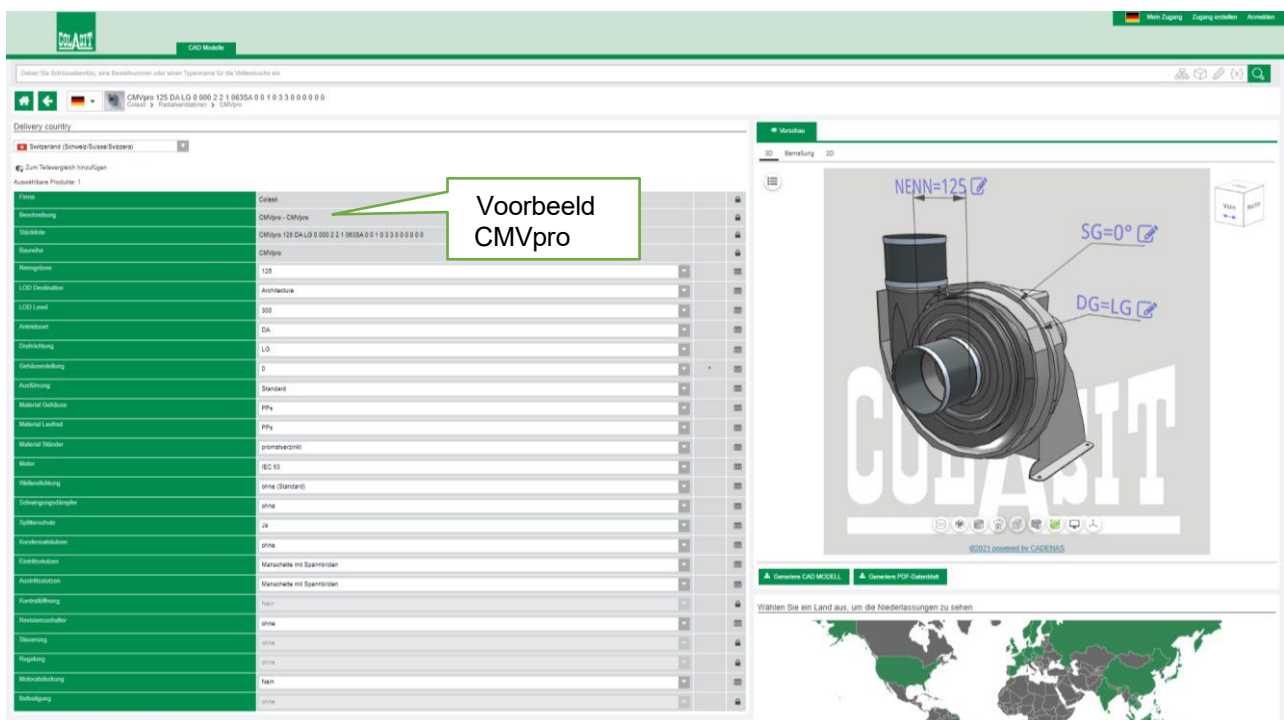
COLASIT

CAD Modelle

Mein Zugang Zugang erstellen Anmelden

Geben Sie Schlüsselwort(e), eine Bestellnummer oder einen Typenname für die Volltextsuche ein

CMVpro 125 DA LG 0 000 2 2 1 063SA 0 0 1 0 3 3 0 0 0 0 0 0
Colasit › Radialventilatoren › CMVpro

Delivery country

Switzerland (Schweiz/Suisse/Svizzera)

Zum Teilevergleich hinzufügen

Auswählbare Produkte: 1

| Firma | Colasit |
|---|---|
| Beschreibung | CMVpro - CMVpro |
| Stückliste | CMVpro 125 DA LG 0 000 2 2 1 063SA 0 0 1 0 3 3 0 0 0 0 0 0 |
| Baureihe | CMVpro |
| Nenngrösse | 125 |
| LOD Destination | Architecture |
| LOD Level | 300 |
| Antriebsart | DA |
| Drehrichtung | LG |
| Gehäusestellung | 0 |
| Ausführung | Standard |
| Material Gehäuse | PPs |
| Material Laufrad | PPs |
| Material Ständer | promatverzinkt |
| Motor | IEC 63 |
| Wellendichtung | ohne (Standard) |
| Schwingungsdämpfer | ohne |
| Splitterschutz | Ja |
| Kondensatstutzen | ohne |
| Eintrittsstutzen | Manschette mit Spannbriden |
| Austrittsstutzen | Manschette mit Spannbriden |
| Kontrollöffnung | Nein |
| Revisionsschalter | ohne |
| Steuerung | ohne |
| Regelung | ohne |
| Motorabdeckung | Nein |
| Befestigung | ohne |

Voorbeeld CMVpro

Vorschau

3D Bemaßung 2D

NENN=125

SG=0°

DG=LG

COLASIT

©2021 powered by CADENAS

Generiere CAD MODELL

Generiere PDF-Datenblatt

Wählen Sie ein Land aus, um die Niederlassungen zu sehen